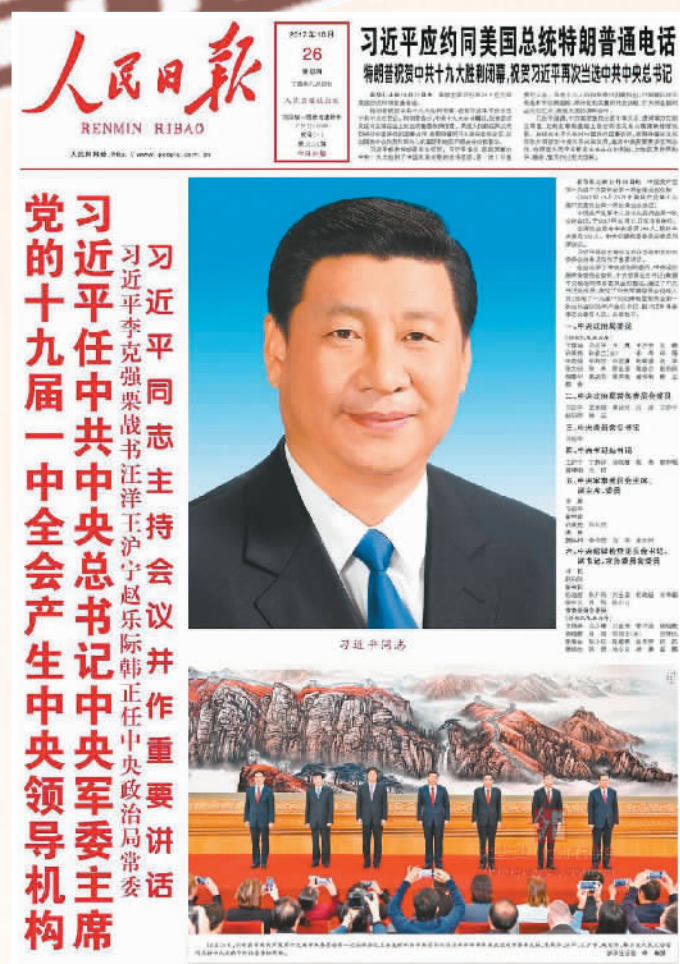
人民日报
RENMIN RIBAO

2017年10月
26
星期四

习近平应约同美国总统特朗普通电话
特朗普祝贺中共十九大胜利闭幕，祝贺习近平再次当选中共中央总书记

党的十九届一中全会产生中央领导机构

习近平任中共中央总书记中央军委主席

习近平李克强栗战书汪洋王沪宁赵乐际韩正任中央政治局常委

习近平同志主持会议并作重要讲话

习近平同志

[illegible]